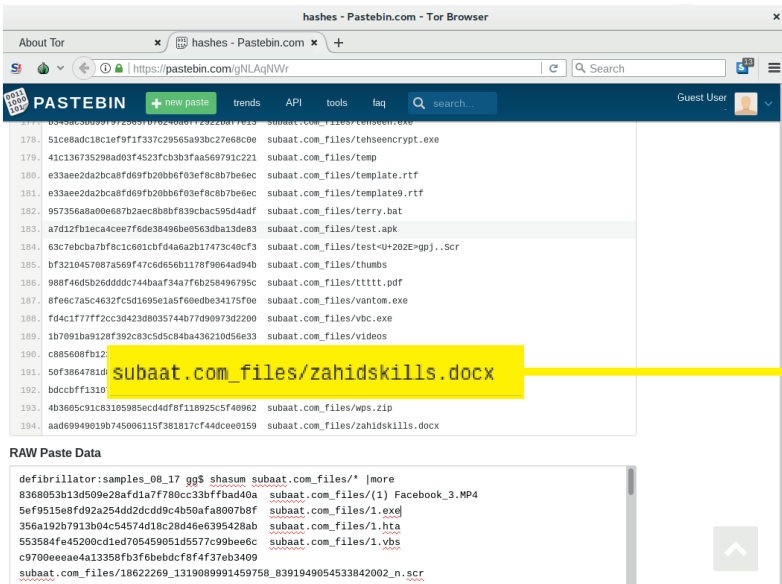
hashes - Pastebin.com - Tor Browser

About Tor ×
hashes - Pastebin.com ×
+

https://pastebin.com/gNLAqNWr
Search

PASTEBIN
+ new paste
trends
API
tools
faq
search...
Guest User

177. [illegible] subaat.com_files/tehseen.exe
178. 51ce8adc18c1ef9f1f337c29565a93bc27e68c0e subaat.com_files/tehseencrypt.exe
179. 41c136735298ad03f4523fcb3b3faa569791c221 subaat.com_files/temp
180. e33aee2da2bca8fd69fb20bb6f03ef8c8b7be6ec subaat.com_files/template.rtf
181. e33aee2da2bca8fd69fb20bb6f03ef8c8b7be6ec subaat.com_files/template9.rtf
182. 957356a8a00e687b2aec8b8bf839cbac595d4adf subaat.com_files/terry.bat
183. a7d12fb1eca4cee7f6de38496be0563dba13de83 subaat.com_files/test.apk
184. 63c7ebcba7bf8c1c601cbfd4a6a2b17473c40cf3 subaat.com_files/test<U+202E>gpj..Scr
185. bf3210457087a569f47c6d656b1178f9064ad94b subaat.com_files/thumbs
186. 988f46d5b26ddddc744baaf34a7f6b258496795c subaat.com_files/ttttt.pdf
187. 8fe6c7a5c4632fc5d1695e1a5f60edbe34175f0e subaat.com_files/vantom.exe
188. fd4c1f77ff2cc3d423d8035744b77d90973d2200 subaat.com_files/vbc.exe
189. 1b7091ba9128f392c83c5d5c84ba436210d56e33 subaat.com_files/videos
190. c885608fb12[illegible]
191. 50f3864781d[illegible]
192. bdccbff1310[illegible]
193. 4b3605c91c83105985ecd4df8f118925c5f40962 subaat.com_files/wps.zip
194. aad69949019b745006115f381817cf44dcee0159 subaat.com_files/zahidskills.docx

subaat.com_files/zahidskills.docx

RAW Paste Data

defibrillator:samples_08_17 gg$ shasum subaat.com_files/* |more
8368053b13d509e28afd1a7f780cc33bffbad40a subaat.com_files/(1) Facebook_3.MP4
5ef9515e8fd92a254dd2dcdd9c4b50afa8007b8f subaat.com_files/1.exe
356a192b7913b04c54574d18c28d46e6395428ab subaat.com_files/1.hta
553584fe45200cd1ed705459051d5577c99bee6c subaat.com_files/1.vbs
c9700eeeae4a13358fb3f6bebdcf8f4f37eb3409
subaat.com_files/18622269_1319089991459758_8391949054533842002_n.scr